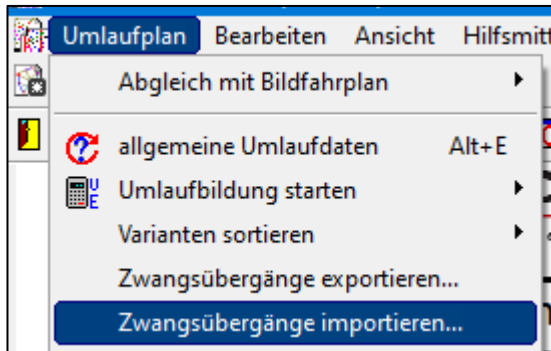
Umlaufplan Bearbeiten Ansicht Hilfsmitt

Abgleich mit Bildfahrplan

allgemeine Umlaufdaten Alt+E

Umlaufbildung starten

Varianten sortieren

Zwangsübergänge exportieren...

Zwangsübergänge importieren...